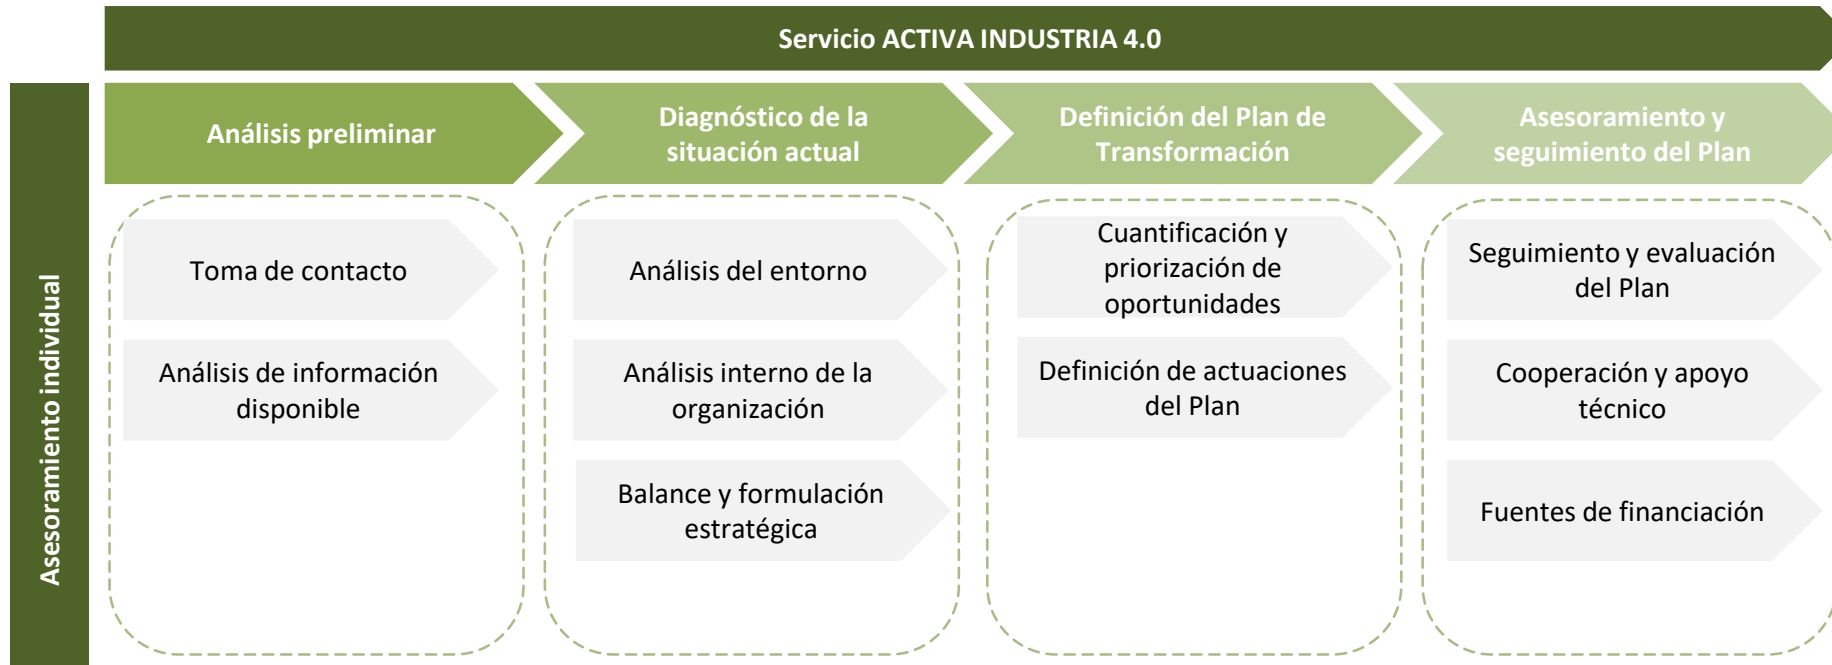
Servicio ACTIVA INDUSTRIA 4.0

Asesoramiento individual

Análisis preliminar

Toma de contacto

Análisis de información disponible

Diagnóstico de la situación actual

Análisis del entorno

Análisis interno de la organización

Balance y formulación estratégica

Definición del Plan de Transformación

Cuantificación y priorización de oportunidades

Definición de actuaciones del Plan

Asesoramiento y seguimiento del Plan

Seguimiento y evaluación del Plan

Cooperación y apoyo técnico

Fuentes de financiación